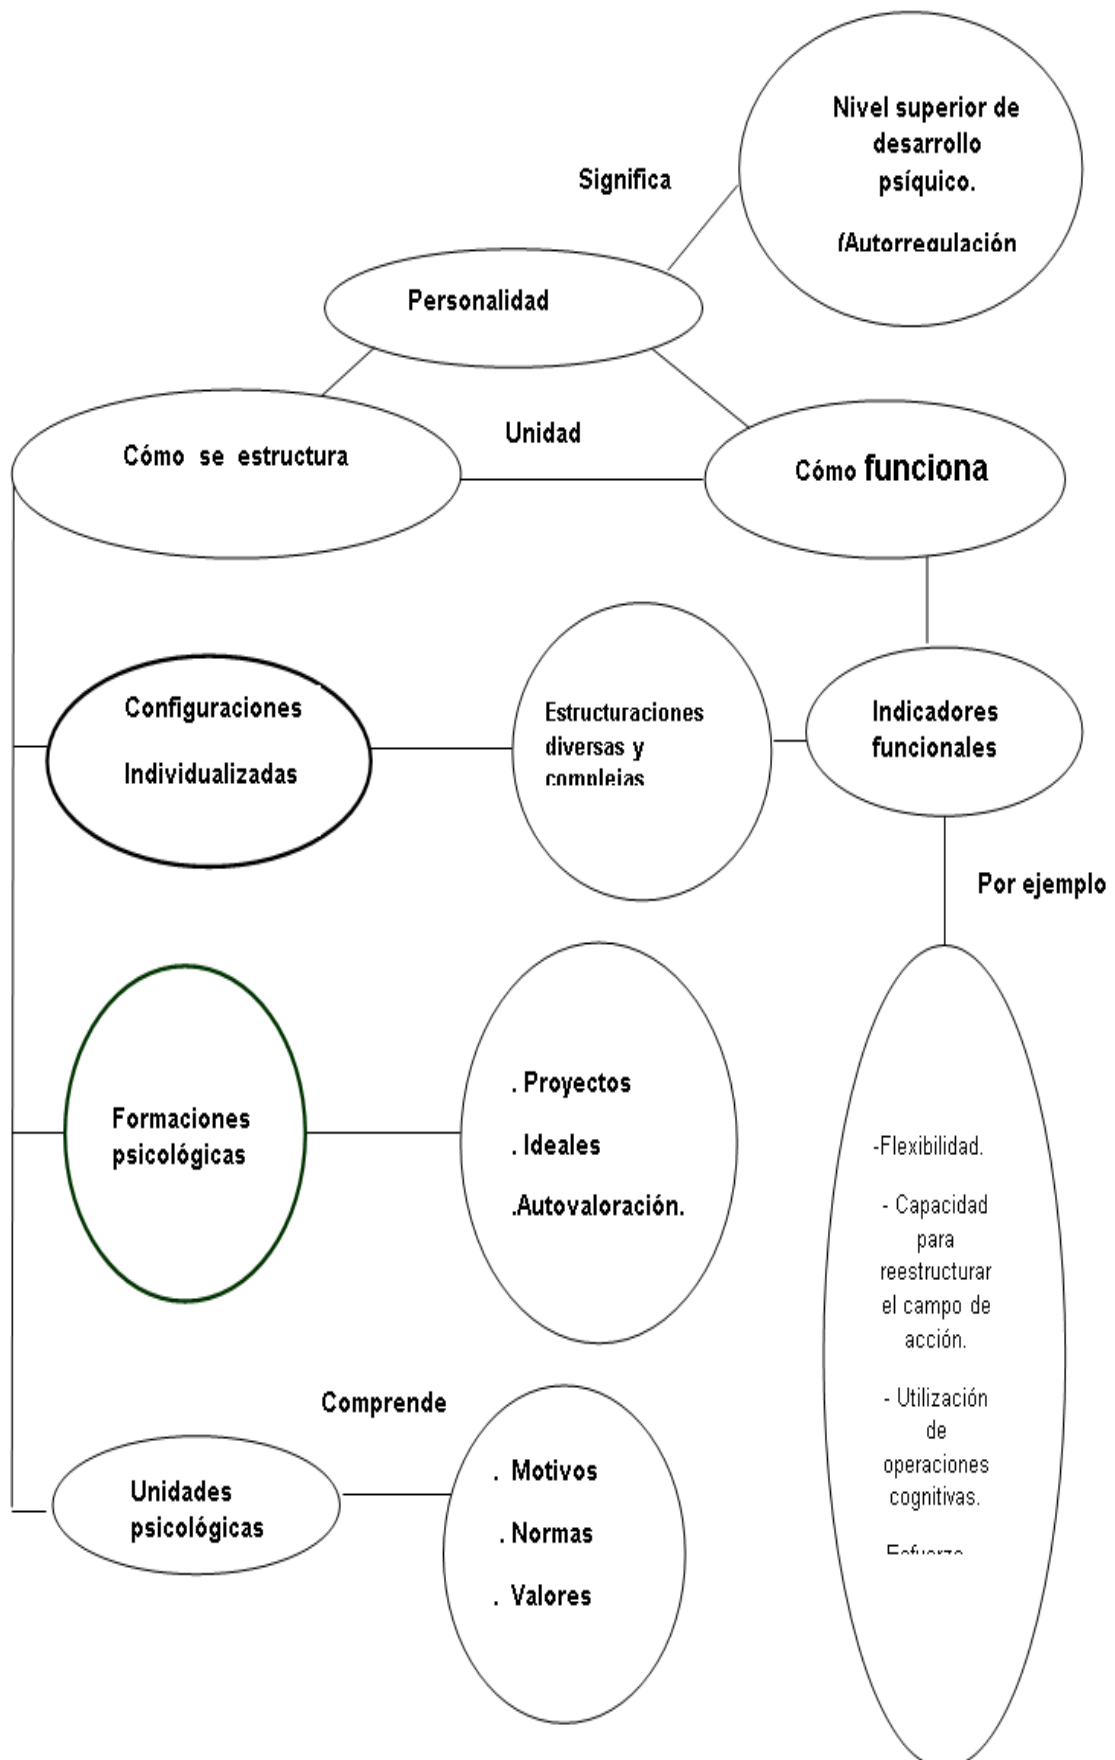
Nivel superior de desarrollo psíquico.

(Autorregulación

Significa

Personalidad

Unidad

Cómo se estructura

Cómo funciona

Configuraciones

Individualizadas

Estructuraciones diversas y complejas

Indicadores funcionales

Por ejemplo

Formaciones psicológicas

. Proyectos

. Ideales

.Autovaloración.

-Flexibilidad.

- Capacidad para reestructurar el campo de acción.

- Utilización de operaciones cognitivas.

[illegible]

Comprende

Unidades psicológicas

. Motivos

. Normas

. Valores